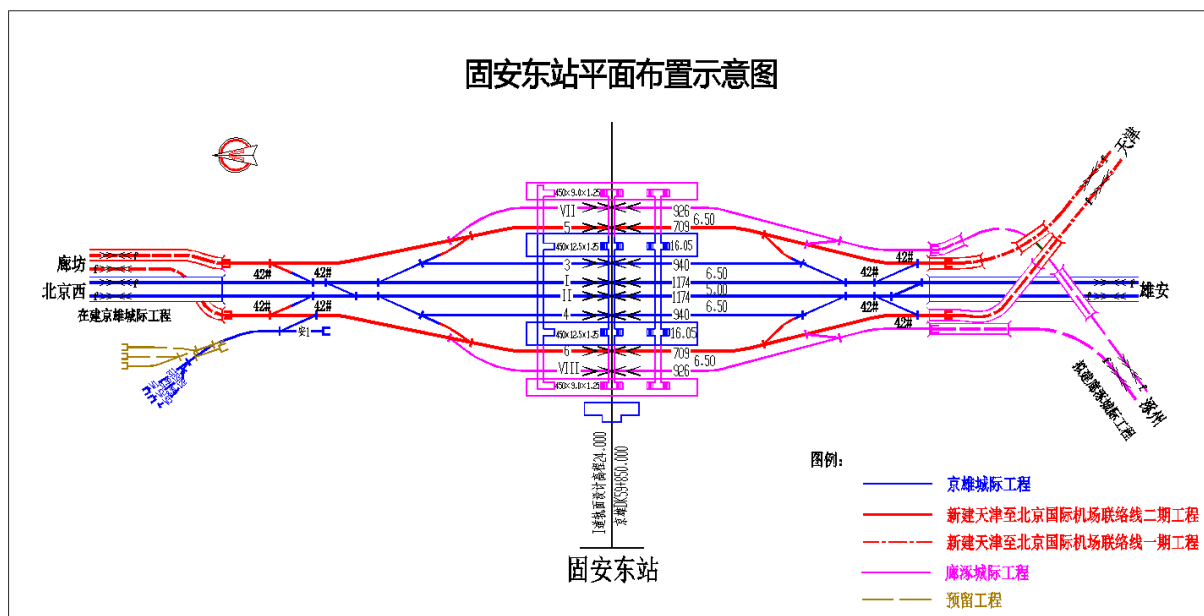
固安东站平面布置示意图

天津

廊坊

北京西

在建京雄城际工程

雄安

拟建廊涿城际工程

涿州

42#
42#
42#
42#
42#
42#
42#
42#

450×9.0×1.25
450×12.5×1.25
450×12.5×1.25
450×9.0×1.25

VII
5
3
I
II
4
6
VIII

926
709
940
1174
1174
940
709
926

6.50
6.50
5.00
6.50
16.05
16.05
6.50

安1

1道轨面设计高程24.000
京雄DK59+850.000

固安东站

图例：

京雄城际工程
新建天津至北京国际机场联络线二期工程
新建天津至北京国际机场联络线一期工程
廊涿城际工程
预留工程